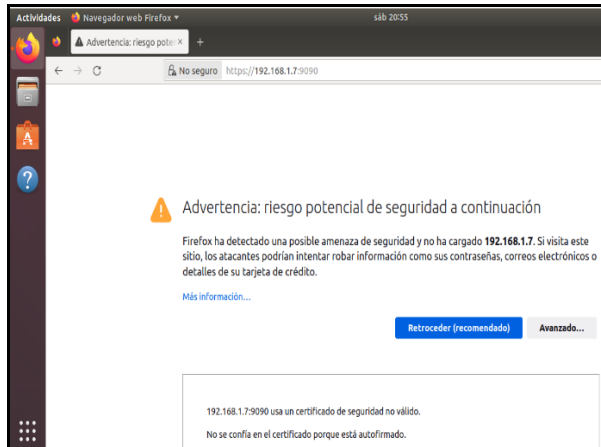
Actividades Navegador web Firefox ▾ sáb 20:55

Advertencia: riesgo pote ×

No seguro https://192.168.1.7:9090

Advertencia: riesgo potencial de seguridad a continuación

Firefox ha detectado una posible amenaza de seguridad y no ha cargado 192.168.1.7. Si visita este sitio, los atacantes podrían intentar robar información como sus contraseñas, correos electrónicos o detalles de su tarjeta de crédito.

Más información…

Retroceder (recomendado)

Avanzado…

192.168.1.7:9090 usa un certificado de seguridad no válido.

No se confía en el certificado porque está autofirmado.